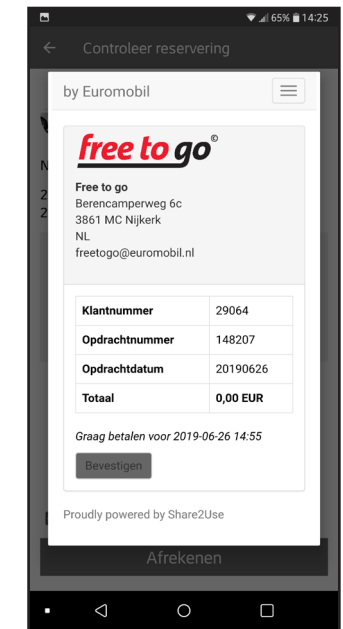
65% 14:25

Controleer reservering

by Euromobil

free to go©

Free to go
Berencamperweg 6c
3861 MC Nijkerk
NL
freetogo@euromobil.nl

| Klantnummer | 29064 |
|---|---|
| Opdrachtnummer | 148207 |
| Opdrachtdatum | 20190626 |
| Totaal | 0,00 EUR |

Graag betalen voor 2019-06-26 14:55

Bevestigen

Proudly powered by Share2Use

Afrekenen